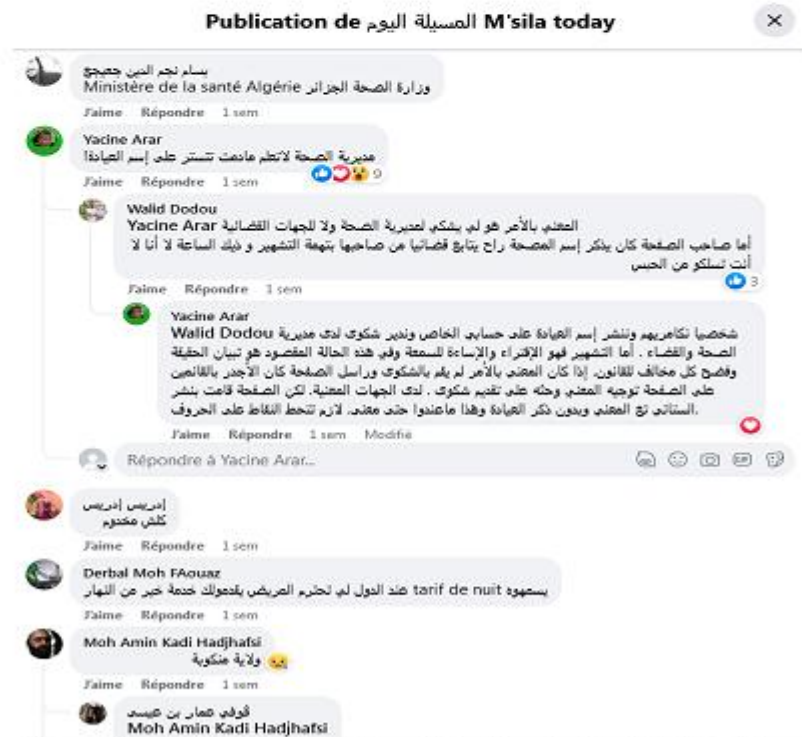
Publication de المسيلة اليوم M'sila today

×

بسام نجم الدين جعيجع
Ministère de la santé Algérie وزارة الصحة الجزائر

J'aime Répondre 1 sem

Yacine Arar
مديرية الصحة لاتعلم مادمت تتستر على إسم العيادة!

J'aime Répondre 1 sem

9

Walid Dodou
Yacine Arar المعني بالأمر هو لي يشكي لمديرية الصحة ولا للجهات القضائية
أما صاحب الصفحة كان يذكر إسم المصحة راح يتابع قضائيا من صاحبها بتهمة التشهير و ذيك الساعة لا أنا لا أنت تسلكو من الحبس

J'aime Répondre 1 sem

3

Yacine Arar
Walid Dodou شخصيا نكامريهم وننشر إسم العيادة على حسابي الخاص وندير شكوى لدى مديرية الصحة والقضاء . أما التشهير فهو الإفتراء والإساءة للسمعة وفي هذه الحالة المقصود هو تبيان الحقيقة وفضح كل مخالف للقانون. إذا كان المعني بالأمر لم يقم بالشكوى وراسل الصفحة كان الأجدر بالقائمين على الصفحة توجيه المعني وحثه على تقديم شكوى . لدى الجهات المعنية. لكن الصفحة قامت بنشر الستاتي تع المعني وبدون ذكر العيادة وهذا ماعندوا حتى معنى. لازم تتحط النقاط على الحروف.

J'aime Répondre 1 sem Modifié

Répondre à Yacine Arar...

إدريس إدريس
كلش مخدوم

J'aime Répondre 1 sem

Derbal Moh FAouaz
يسمعوه tarif de nuit عند الدول لي تحترم المريض يقدمولك خدمة خير من النهار

J'aime Répondre 1 sem

Moh Amin Kadi Hadjhafsi
ولاية منكوبة

J'aime Répondre 1 sem

فوفي عمار بن عيسى
Moh Amin Kadi Hadjhafsi